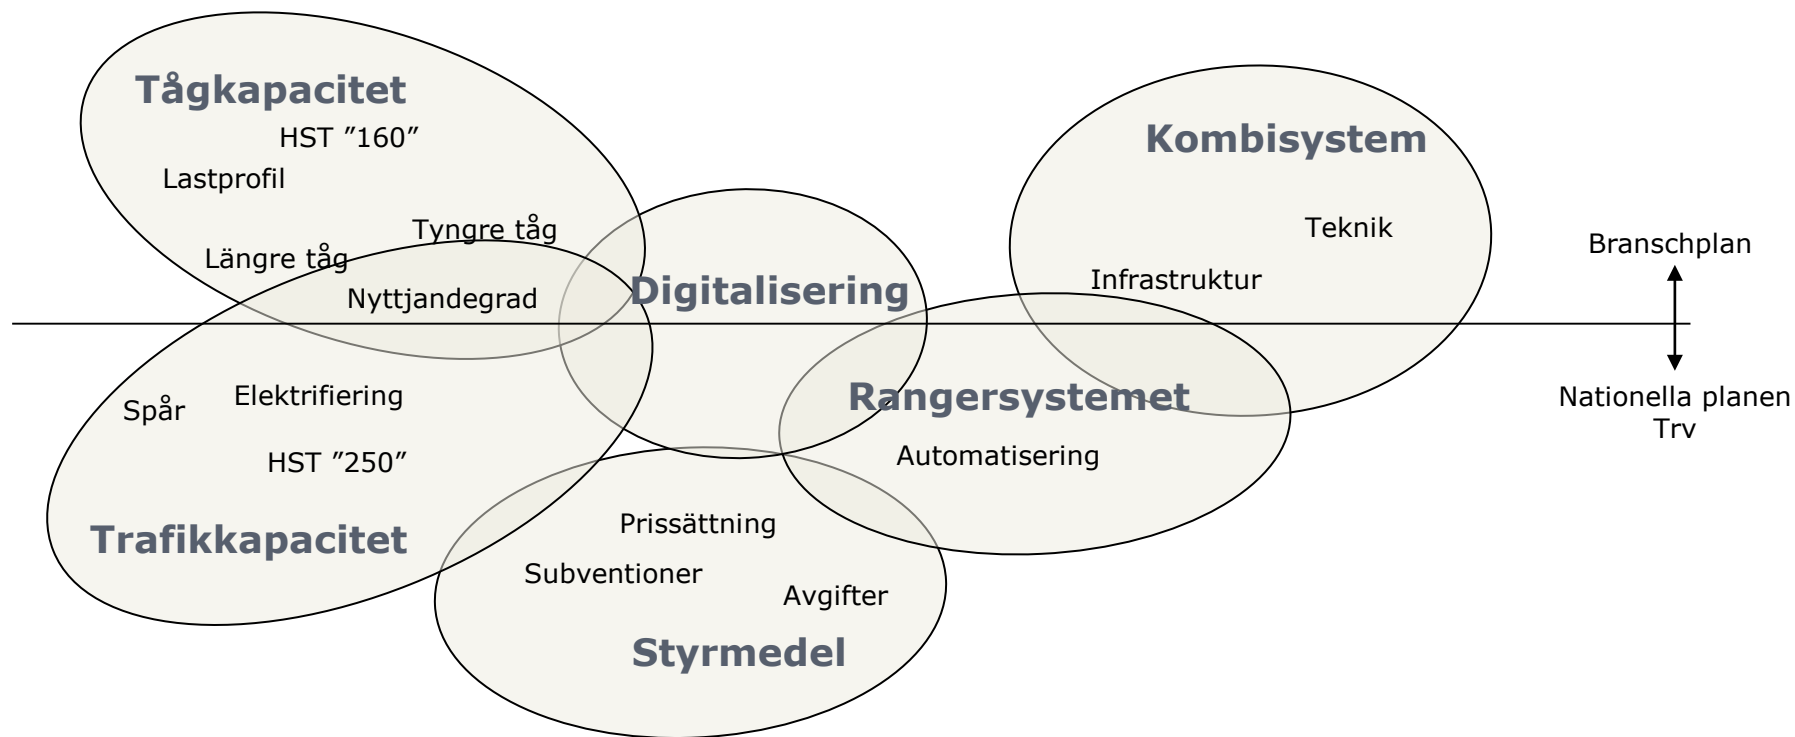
Tågkapacitet
HST ”160”
Lastprofil
Tyngre tåg
Längre tåg
Nyttjandegrad

Digitalisering

Kombisystem
Teknik
Infrastruktur

Branschplan
Nationella planen
Trv

Spår
Elektrifiering
HST ”250”
Trafikkapacitet

Rangersystemet
Automatisering

Prissättning
Subventioner
Avgifter
Styrmedel